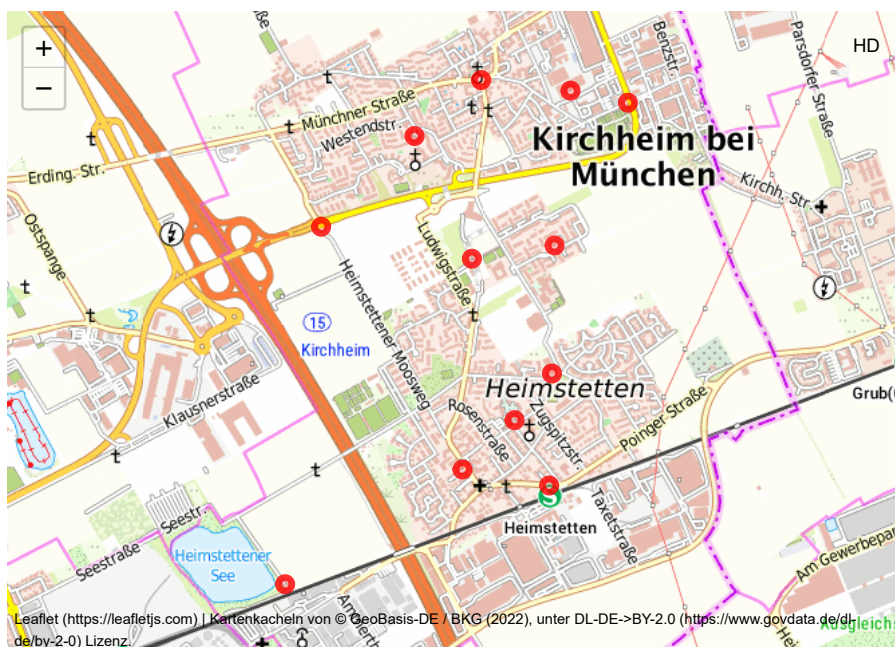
+
−
HD
Münchner Straße
Westendstr.
Erding. Str.
Ostspange
Heimstettener Moosweg
Ludwigstraße
Kirchheim bei München
Benzstr.
Parsdorfer Straße
Kirchh. Str.
15
Kirchheim
Klausnerstraße
Heimstetten
Rosenstraße
Zugspitzstr.
Poinger Straße
Grub(
Taxetstraße
Heimstetten
Seestr.
Seestraße
Heimstettener See
Am Gewerbepar
Ausgleich
Am
Leaflet (https://leafletjs.com) | Kartenkacheln von © GeoBasis-DE / BKG (2022), unter DL-DE->BY-2.0 (https://www.govdata.de/dl-de/by-2-0) Lizenz.